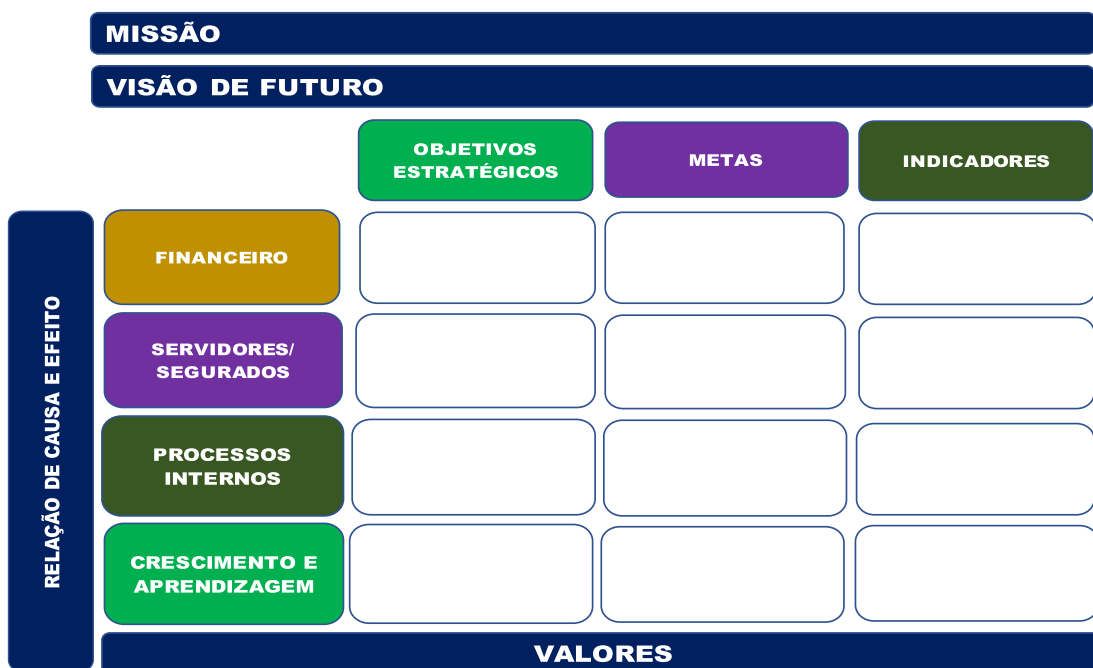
MISSÃO

VISÃO DE FUTURO

| | OBJETIVOS ESTRATÉGICOS | METAS | INDICADORES |
|---|---|---|---|
| FINANCEIRO | | | |
| SERVIDORES/ SEGURADOS | | | |
| PROCESSOS INTERNOS | | | |
| CRESCIMENTO E APRENDIZAGEM | | | |

RELAÇÃO DE CAUSA E EFEITO

VALORES